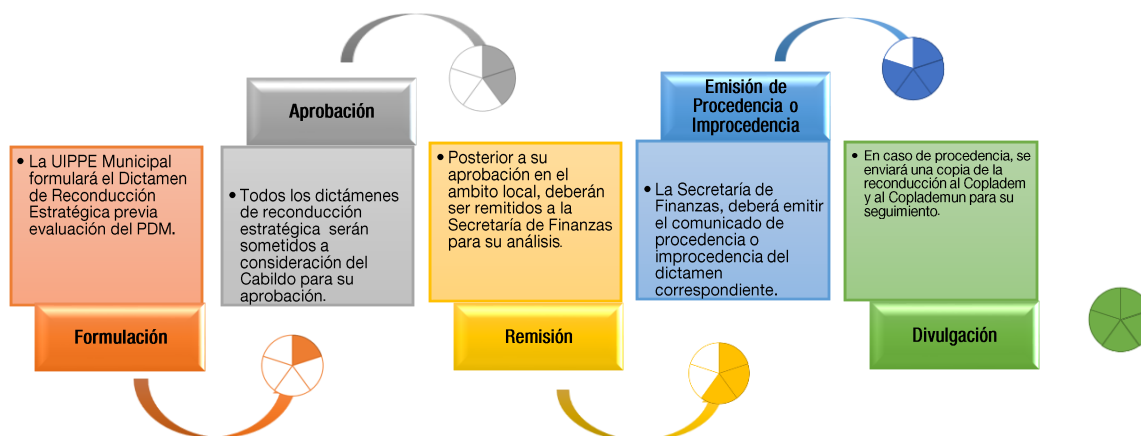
• La UIPPE Municipal formulará el Dictamen de Reconducción Estratégica previa evaluación del PDM.

Formulación

Aprobación

• Todos los dictámenes de reconducción estratégica serán sometidos a consideración del Cabildo para su aprobación.

• Posterior a su aprobación en el ambito local, deberán ser remitidos a la Secretaría de Finanzas para su análisis.

Remisión

Emisión de Procedencia o Improcedencia

• La Secretaría de Finanzas, deberá emitir el comunicado de procedencia o improcedencia del dictamen correspondiente.

• En caso de procedencia, se enviará una copia de la reconducción al Copladem y al Coplademun para su seguimiento.

Divulgación